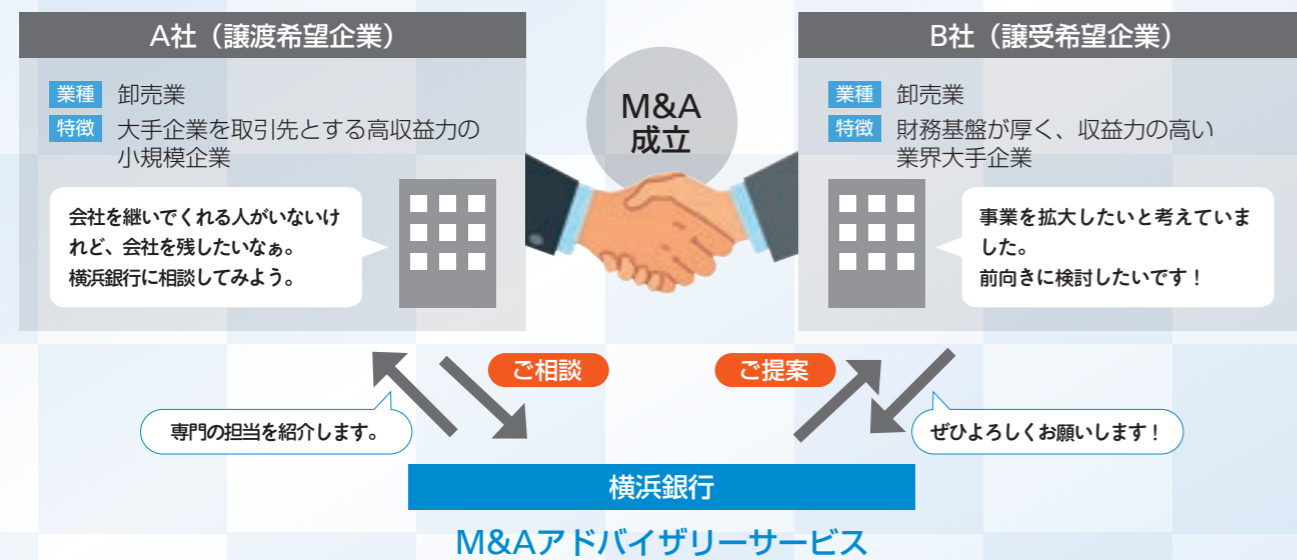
A社（譲渡希望企業）

業種 卸売業
特徴 大手企業を取引先とする高収益力の小規模企業

会社を継いでくれる人がいないけれど、会社を残したいなぁ。
横浜銀行に相談してみよう。

M&A
成立

B社（譲受希望企業）

業種 卸売業
特徴 財務基盤が厚く、収益力の高い業界大手企業

事業を拡大したいと考えていました。
前向きに検討したいです！

ご相談

ご提案

専門の担当を紹介します。

ぜひよろしくお願いします！

横浜銀行

M&Aアドバイザリーサービス